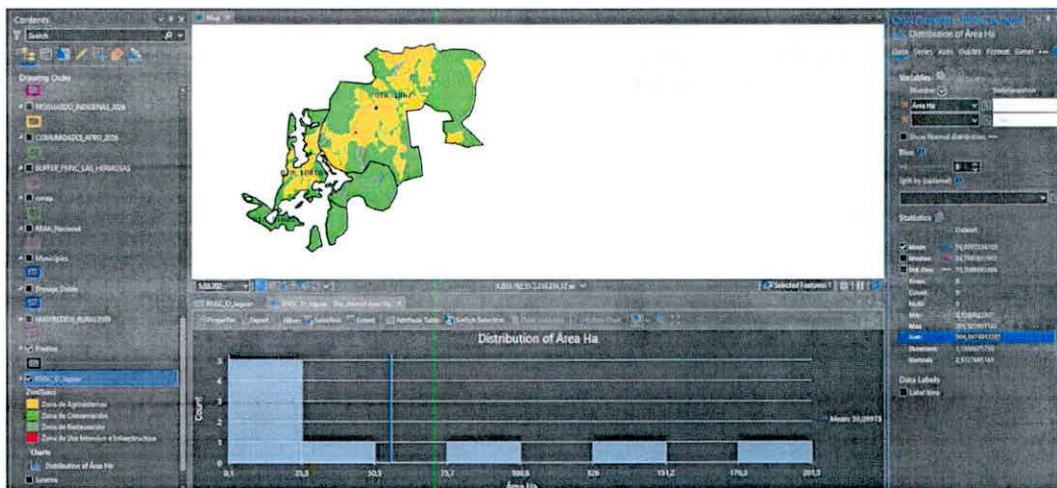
Contents
Search
Drawing Order
RESGUARDO_INDIGENAS_2026
COMUNIDADES_AFRO_2026
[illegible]
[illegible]
RUNAP_Nacional
Municipios
Drenaje Doble
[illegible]
Predios
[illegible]
Zonificacion
Zona de Agroindustrias
Zona de Conservacion
Zona de Restauracion
Zona de Uso Intensivo e Infraestructura
Charts
Distribution of Area Ha
Leaves

Map

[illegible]

Selected Features: 1

Distribution of Area Ha
Count
5
4
3
2
1
0
Mean: 50,09975
0,5
25,5
50,5
75,7
100,6
126
151,2
176,2
201,2
Area Ha

Distribution of Area Ha
Data Series Axes Guides Format General
Variables
Number
Area Ha
Show Normal distribution
Bins
Split by (optional)
Statistics
Dataset
Mean
Median
Std. Dev.
Count
Sum
Data Labels
Label bins